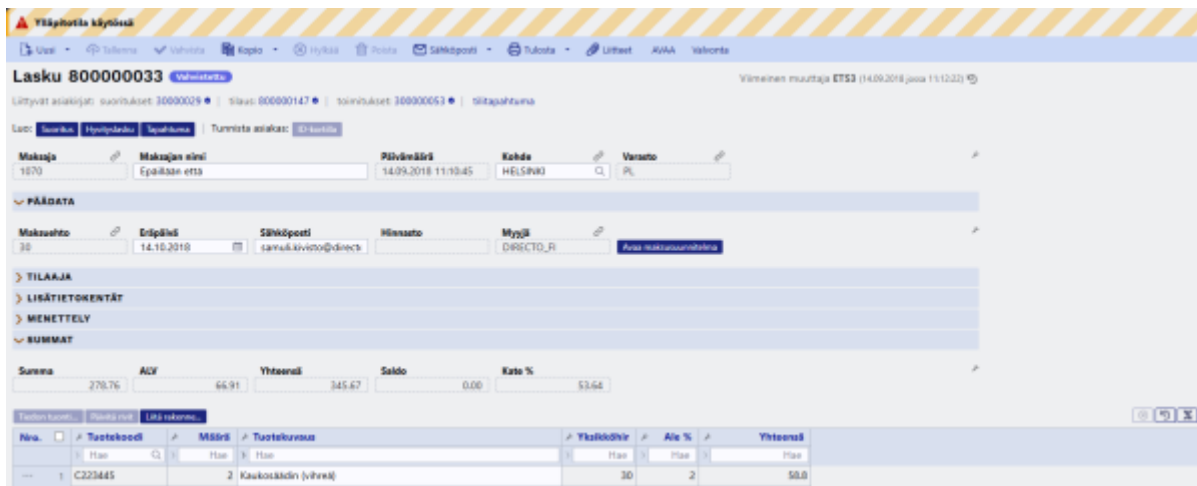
Ylläpitotila käytössä

Uusi · Tallenna · Vahvista · Kopioi · Hylkää · Poista · Sähköposti · Tulosta · Liitteet · AVAA · Valvonta

Lasku 800000033 Vahvistettu

Viimeinen muuttaja ETS3 (14.09.2018 jossa 11:12:22)

Liittyvät asiakirjat: suoritukset 30000029 | tilaus 800000147 | toimitukset 300000053 | tilitapahtuma

Luo: Suoritus Hyvityslasku Tapahtuma | Tunnista asiakas: ID-kortilla

| Maksaja | Maksajan nimi | Päivämäärä | Kohde | Varasto |
|---|---|---|---|---|
| 1070 | Epailaan etta | 14.09.2018 11:10:45 | HELSINKI | PL |

PÄÄDATA

| Maksuehto | Eräpäivä | Sähköposti | Hinnasto | Myyjä |
|---|---|---|---|---|
| 30 | 14.10.2018 | samuli.kivisto@directo | | DIRECTO_FI |

Avaa maksusuunnitelma

TILAAJA
LISÄTIETOKENTÄT
MENETTELY
SUMMAT

| Summa | ALV | Yhteensä | Saldo | Kate % |
|---|---|---|---|---|
| 278.76 | 66.91 | 345.67 | 0.00 | 53.64 |

Tuotteen tuonti... Poista rivit Liitä rakenne...

| Nro. | Tuotekoodi | Määrä | Tuotekuvaus | Yksikköhinta | Ale % | Yhteensä |
|---|---|---|---|---|---|---|
| | Hae | Hae | Hae | Hae | Hae | Hae |
| 1 | C223445 | 2 | Kaukosäädin (vihreä) | 30 | 2 | 58.8 |